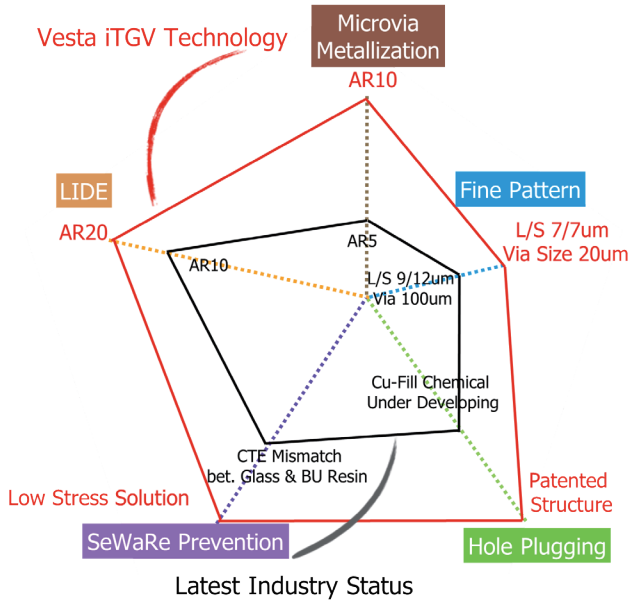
Vesta iTGV Technology

Microvia Metallization

AR10

LIDE

AR20

Fine Pattern

L/S 7/7um
Via Size 20um

AR5

AR10

L/S 9/12um
Via 100um

Cu-Fill Chemical
Under Developing

CTE Mismatch
bet. Glass & BU Resin

Low Stress Solution

Patented
Structure

SeWaRe Prevention

Hole Plugging

Latest Industry Status